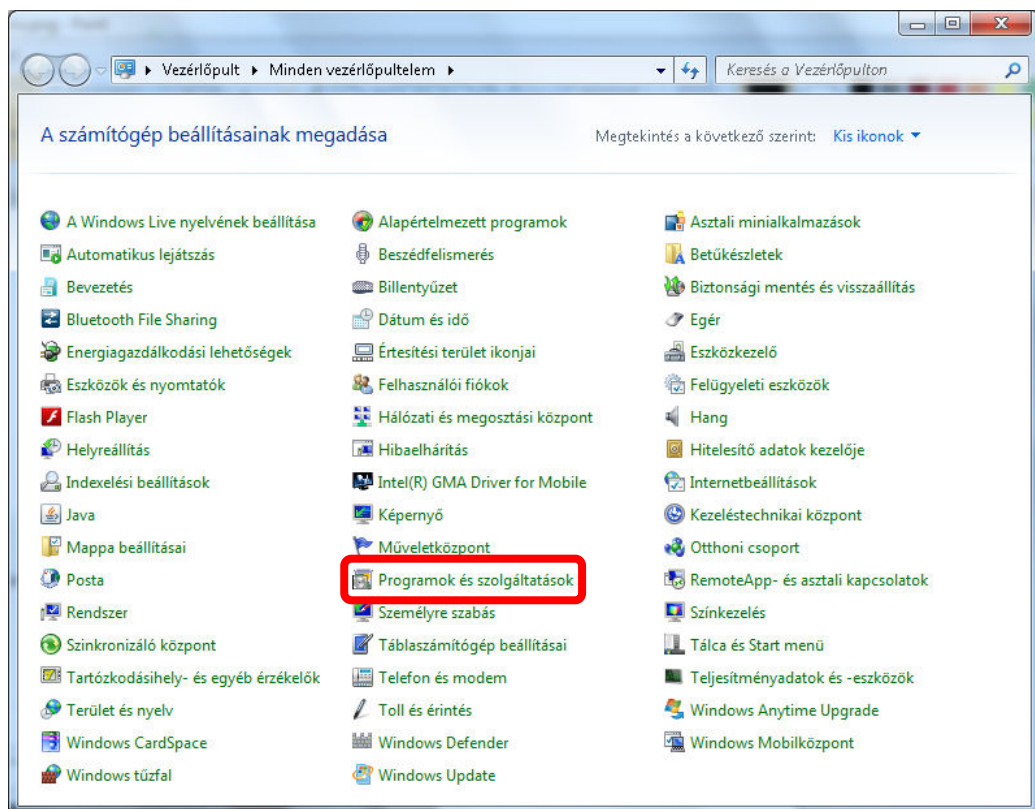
▸ Vezérlőpult ▸ Minden vezérlőpultelem ▸

Keresés a Vezérlőpulton

A számítógép beállításainak megadása

Megtekintés a következő szerint: Kis ikonok ▾

A Windows Live nyelvének beállítása
Automatikus lejátszás
Bevezetés
Bluetooth File Sharing
Energiagazdálkodási lehetőségek
Eszközök és nyomtatók
Flash Player
Helyreállítás
Indexelési beállítások
Java
Mappa beállításai
Posta
Rendszer
Szinkronizáló központ
Tartózkodási hely- és egyéb érzékelők
Terület és nyelv
Windows CardSpace
Windows tűzfal

Alapértelmezett programok
Beszédfelismerés
Billentyűzet
Dátum és idő
Értesítési terület ikonjai
Felhasználói fiókok
Hálózati és megosztási központ
Hibaelhárítás
Intel(R) GMA Driver for Mobile
Képernyő
Műveletközpont
Programok és szolgáltatások
Személyre szabás
Táblaszámítógép beállításai
Telefon és modem
Toll és érintés
Windows Defender
Windows Update

Asztali minialkalmazások
Betűkészletek
Biztonsági mentés és visszaállítás
Egér
Eszközkezelő
Felügyeleti eszközök
Hang
Hitelesítő adatok kezelője
Internetbeállítások
Kezeléstechnikai központ
Otthoni csoport
RemoteApp- és asztali kapcsolatok
Színkezelés
Tálca és Start menü
Teljesítményadatok és -eszközök
Windows Anytime Upgrade
Windows Mobilközpont